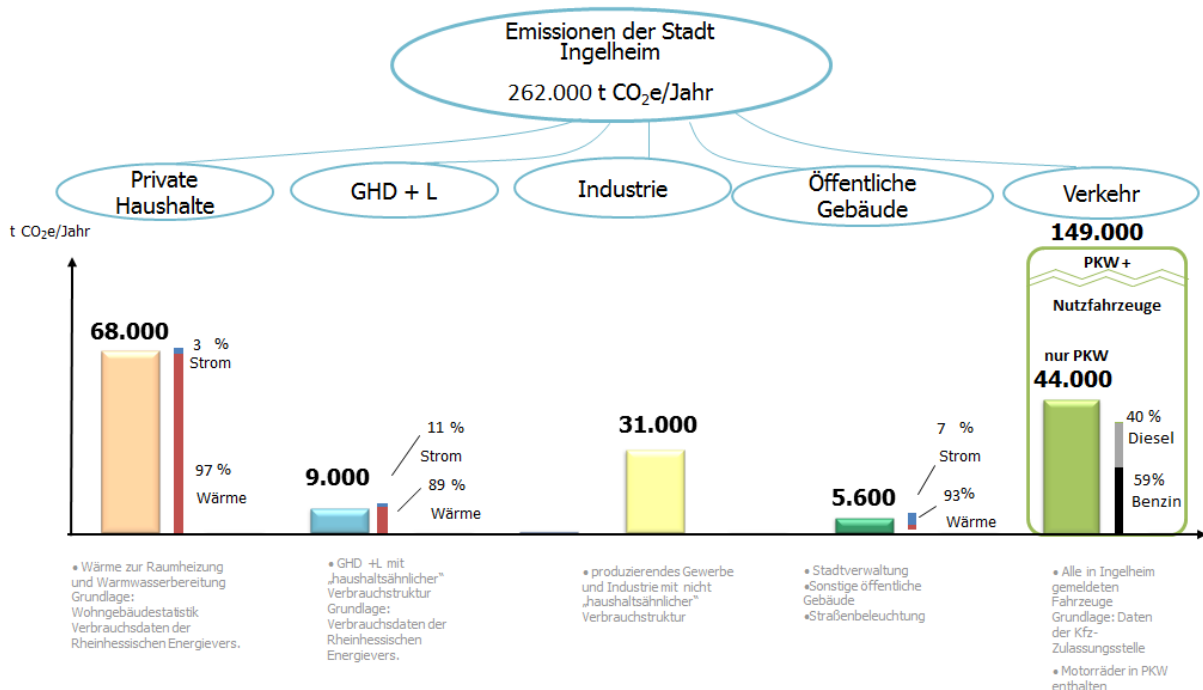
Emissionen der Stadt Ingelheim

262.000 t $CO_2$e/Jahr

Private Haushalte

GHD + L

Industrie

Öffentliche Gebäude

Verkehr

t $CO_2$e/Jahr

149.000

PKW +

Nutzfahrzeuge

68.000

3 %
Strom

97 %
Wärme

11 %
Strom

9.000

89 %
Wärme

31.000

7 %
Strom

5.600

93%
Wärme

nur PKW

44.000

40 %
Diesel

59%
Benzin

• Wärme zur Raumheizung und Warmwasserbereitung Grundlage: Wohngebäudestatistik Verbrauchsdaten der Rheinhessischen Energievers.

• GHD +L mit „haushaltsähnlicher" Verbrauchstruktur Grundlage: Verbrauchsdaten der Rheinhessischen Energievers.

• produzierendes Gewerbe und Industrie mit nicht „haushaltsähnlicher" Verbrauchstruktur

• Stadtverwaltung
•Sonstige öffentliche Gebäude
•Straßenbeleuchtung

• Alle in Ingelheim gemeldeten Fahrzeuge Grundlage: Daten der Kfz-Zulassungsstelle

• Motorräder in PKW enthalten